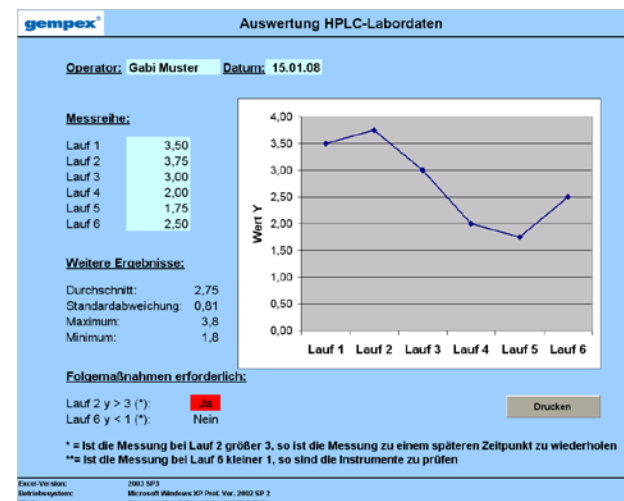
gempex®

Auswertung HPLC-Labordaten

Operator: Gabi Muster Datum: 15.01.08

Messreihe:

| | |
|---|---|
| Lauf 1 | 3,50 |
| Lauf 2 | 3,75 |
| Lauf 3 | 3,00 |
| Lauf 4 | 2,00 |
| Lauf 5 | 1,75 |
| Lauf 6 | 2,50 |

4,00
3,50
3,00
2,50
2,00
1,50
1,00
0,50
0,00

Wert Y

Lauf 1 Lauf 2 Lauf 3 Lauf 4 Lauf 5 Lauf 6

Weitere Ergebnisse:

| | |
|---|---|
| Durchschnitt: | 2,75 |
| Standardabweichung: | 0,81 |
| Maximum: | 3,8 |
| Minimum: | 1,8 |

Folgemaßnahmen erforderlich:

Lauf 2 y > 3 (*): Ja
Lauf 6 y < 1 (*): Nein

Drucken

* = Ist die Messung bei Lauf 2 größer 3, so ist die Messung zu einem späteren Zeitpunkt zu wiederholen
**= Ist die Messung bei Lauf 6 kleiner 1, so sind die Instrumente zu prüfen

Excel-Version: 2003 SP3
Betriebssystem: Microsoft Windows XP Prof. Ver. 2002 SP 2